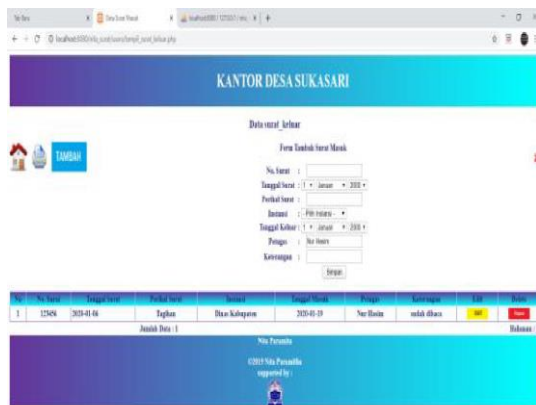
KANTOR DESA SUKASARI

TAMBAH

Data surat_keluar

Form Tambah Surat Masuk

No. Surat :

Tanggal Surat : 1 Januari 2000

Perihal Surat :

Instansi : Pilih Instansi

Tanggal Keluar : 1 Januari 2000

Petugas : Nur Hasim

Keterangan :

Simpan

| No | No. Surat | Tanggal Surat | Perihal Surat | Instansi | Tanggal Masuk | Petugas | Keterangan | Edit | Delete |
|---|---|---|---|---|---|---|---|---|---|
| 1 | 12456 | 2020-01-06 | Tagihan | Dinas Kabupaten | 2020-01-19 | Nur Hasim | sudah dibaca | Edit | Hapus |

Jumlah Data : 1

Halaman

Nita Purnamilla

©2019 Nita Purnamilla

supported by :